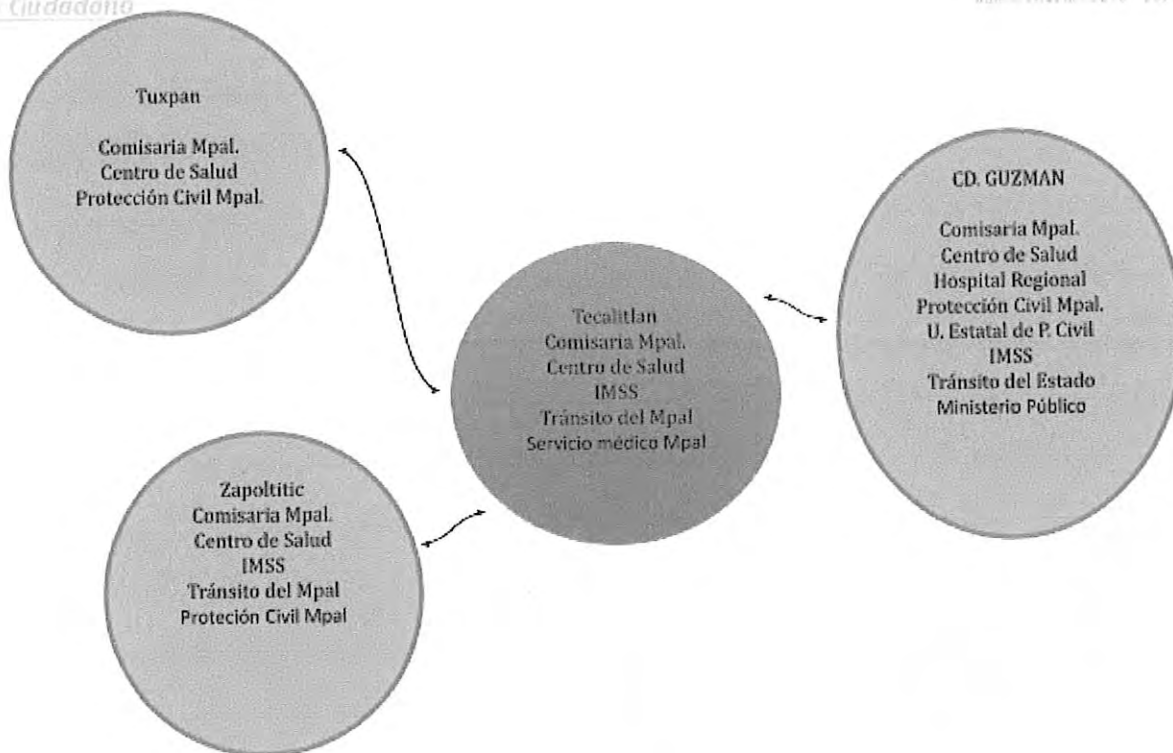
Ciudadana

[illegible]

Tuxpan

Comisaria Mpal.
Centro de Salud
Protección Civil Mpal.

CD. GUZMAN

Comisaria Mpal.
Centro de Salud
Hospital Regional
Protección Civil Mpal.
U. Estatal de P. Civil
IMSS
Tránsito del Estado
Ministerio Público

Tecalitlan
Comisaria Mpal.
Centro de Salud
IMSS
Tránsito del Mpal
Servicio médico Mpal

Zapoltitic
Comisaria Mpal.
Centro de Salud
IMSS
Tránsito del Mpal
Proteción Civil Mpal